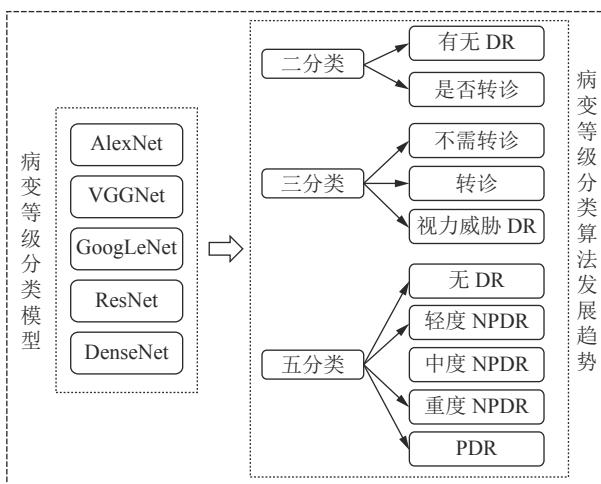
病变等级分类模型

AlexNet

VGGNet

GoogLeNet

ResNet

DenseNet

二分类

有无 DR

是否转诊

三分类

不需转诊

转诊

视力威胁 DR

五分类

无 DR

轻度 NPDR

中度 NPDR

重度 NPDR

PDR

病变等级分类算法发展趋势